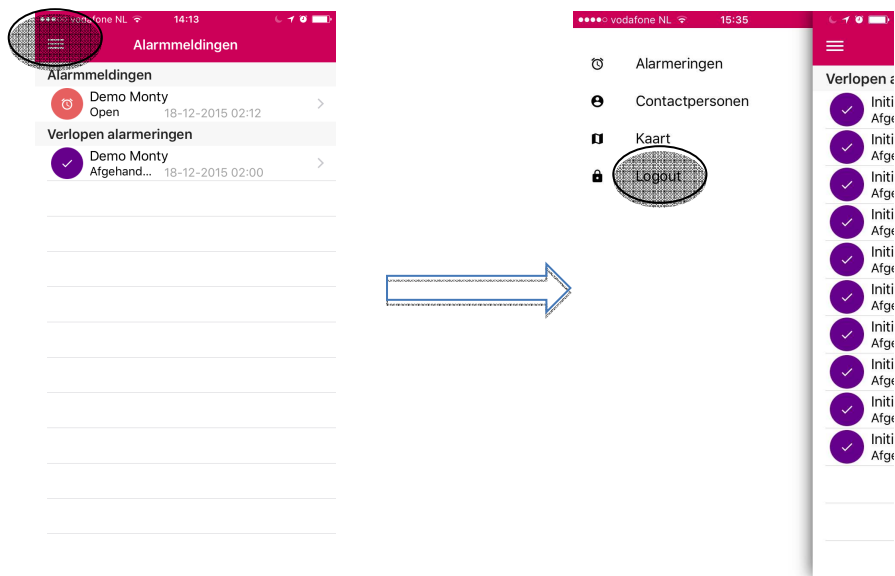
●●●○ vodafone NL 14:13

Alarmmeldingen

Alarmmeldingen

Demo Monty
Open 18-12-2015 02:12

Verlopen alarmeringen

Demo Monty
Afgehand... 18-12-2015 02:00

●●●●○ vodafone NL 15:35

Alarmeringen

Contactpersonen

Kaart

Logout

Verlopen a

Initi
Afge

Initi
Afge

Initi
Afge

Initi
Afge

Initi
Afge

Initi
Afge

Initi
Afge

Initi
Afge

Initi
Afge

Initi
Afge